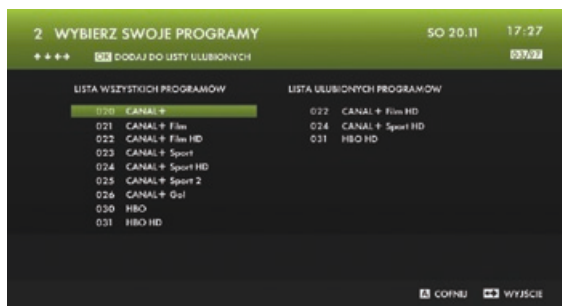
2 WYBIERZ SWOJE PROGRAMY

SO 20.11

17:27

++++ OK DODAJ DO LISTY ULUBIONYCH

03/07

LISTA WSZYSTKICH PROGRAMÓW

020 CANAL+
021 CANAL+ Film
022 CANAL+ Film HD
023 CANAL+ Sport
024 CANAL+ Sport HD
025 CANAL+ Sport 2
026 CANAL+ Gol
030 HBO
031 HBO HD

LISTA ULUBIONYCH PROGRAMÓW

022 CANAL+ Film HD
024 CANAL+ Sport HD
031 HBO HD

COFNIJ WYJŚCIE